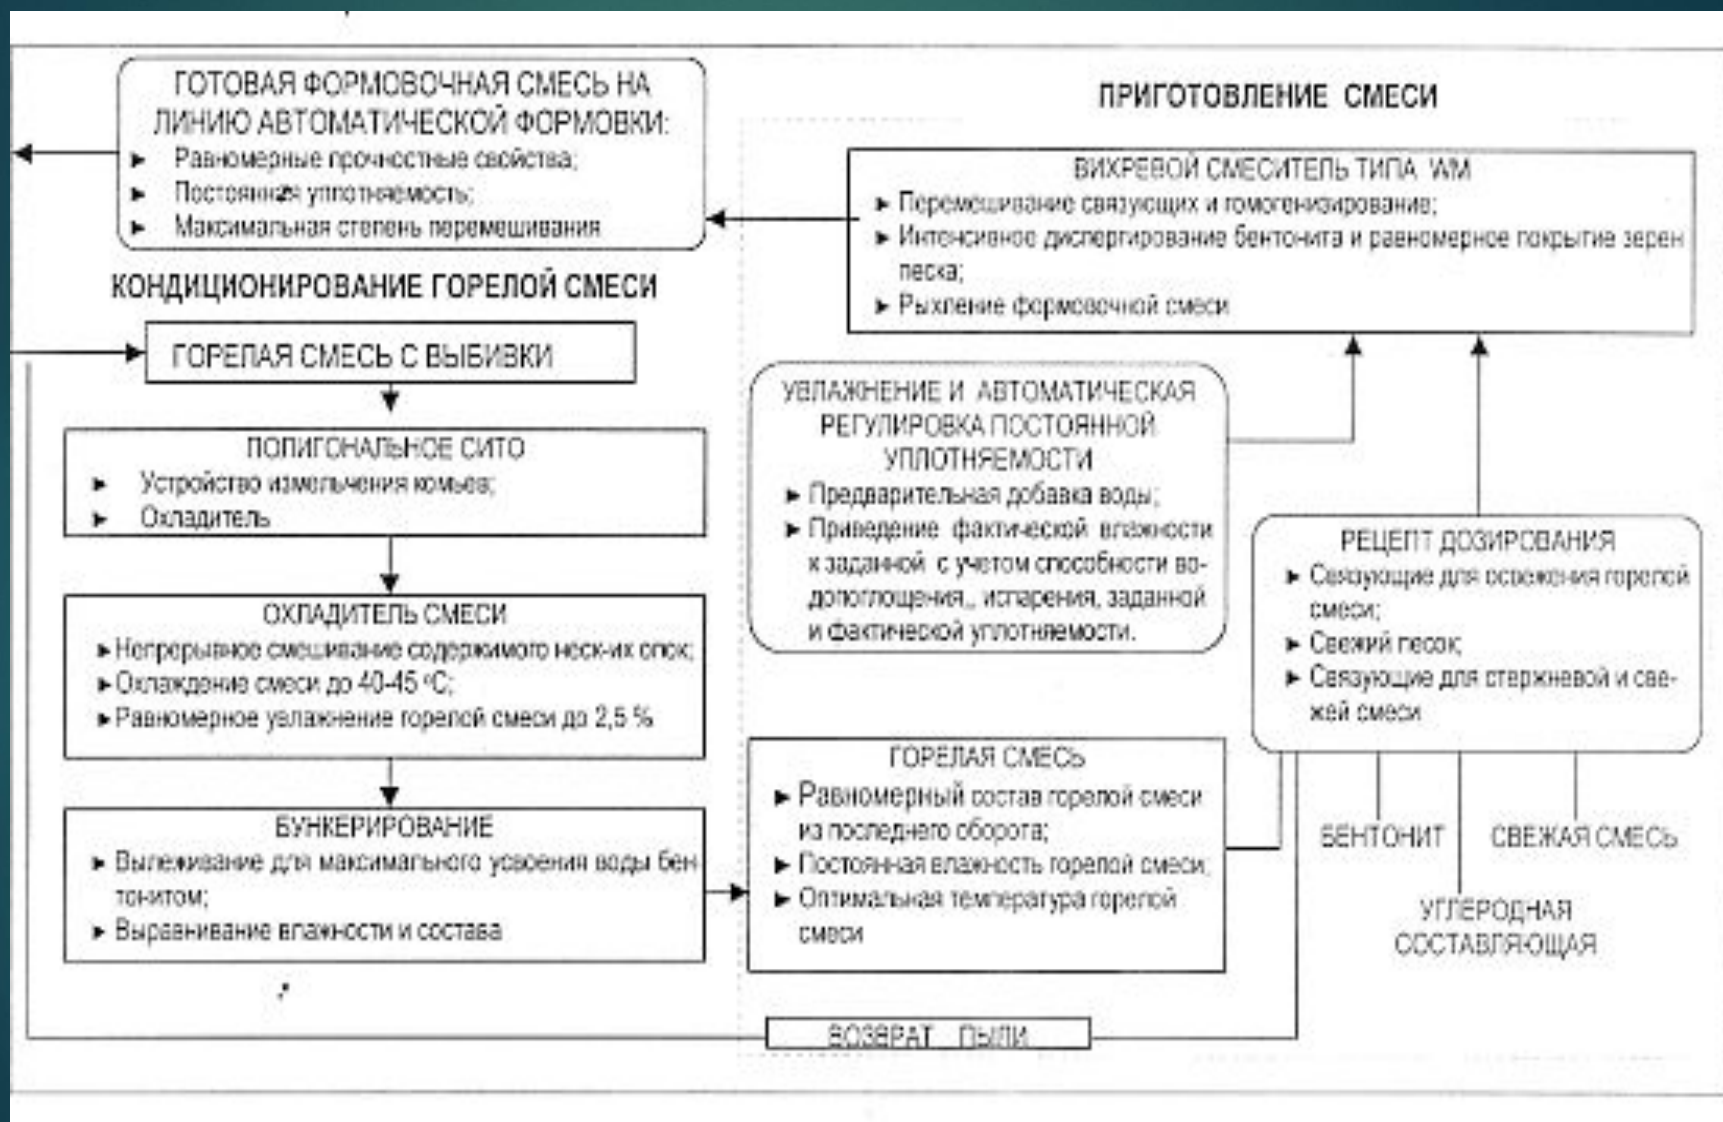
ГОТОВАЯ ФОРМОВОЧНАЯ СМЕСЬ НА ЛИНИЮ АВТОМАТИЧЕСКОЙ ФОРМОВКИ:
► Равномерные прочностные свойства;
► Постоянная уплотняемость;
► Максимальная степень перемешивания

ПРИГОТОВЛЕНИЕ СМЕСИ

ВИХРЕВОЙ СМЕСИТЕЛЬ ТИПА WM
► Перемешивание связующих и гомогенизирование;
► Интенсивное диспергирование бентонита и равномерное покрытие зерен песка;
► Рыхление формовочной смеси

КОНДИЦИОНИРОВАНИЕ ГОРЕЛОЙ СМЕСИ

ГОРЕЛАЯ СМЕСЬ С ВЫБИВКИ

ПОЛИГОНАЛЬНОЕ СИТО
► Устройство измельчения комьев;
► Охладитель

УВЛАЖНЕНИЕ И АВТОМАТИЧЕСКАЯ РЕГУЛИРОВКА ПОСТОЯННОЙ УПЛОТНЯЕМОСТИ
► Предварительная добавка воды;
► Приведение фактической влажности к заданной с учетом способности водопоглощения,, испарения, заданной и фактической уплотняемости.

РЕЦЕПТ ДОЗИРОВАНИЯ
► Связующие для освежения горелой смеси;
► Свежий песок;
► Связующие для стержневой и свежей смеси

ОХЛАДИТЕЛЬ СМЕСИ
► Непрерывное смешивание содержимого неск-их опок;
► Охлаждение смеси до 40-45 °С;
► Равномерное увлажнение горелой смеси до 2,5 %

ГОРЕЛАЯ СМЕСЬ
► Равномерный состав горелой смеси из последнего оборота;
► Постоянная влажность горелой смеси;
► Оптимальная температура горелой смеси

БЕНТОНИТ

СВЕЖАЯ СМЕСЬ

УГЛЕРОДНАЯ СОСТАВЛЯЮЩАЯ

БУНКЕРИРОВАНИЕ
► Вылеживание для максимального усвоения воды бентонитом;
► Выравнивание влажности и состава

ВОЗВРАТ ПЫЛИ